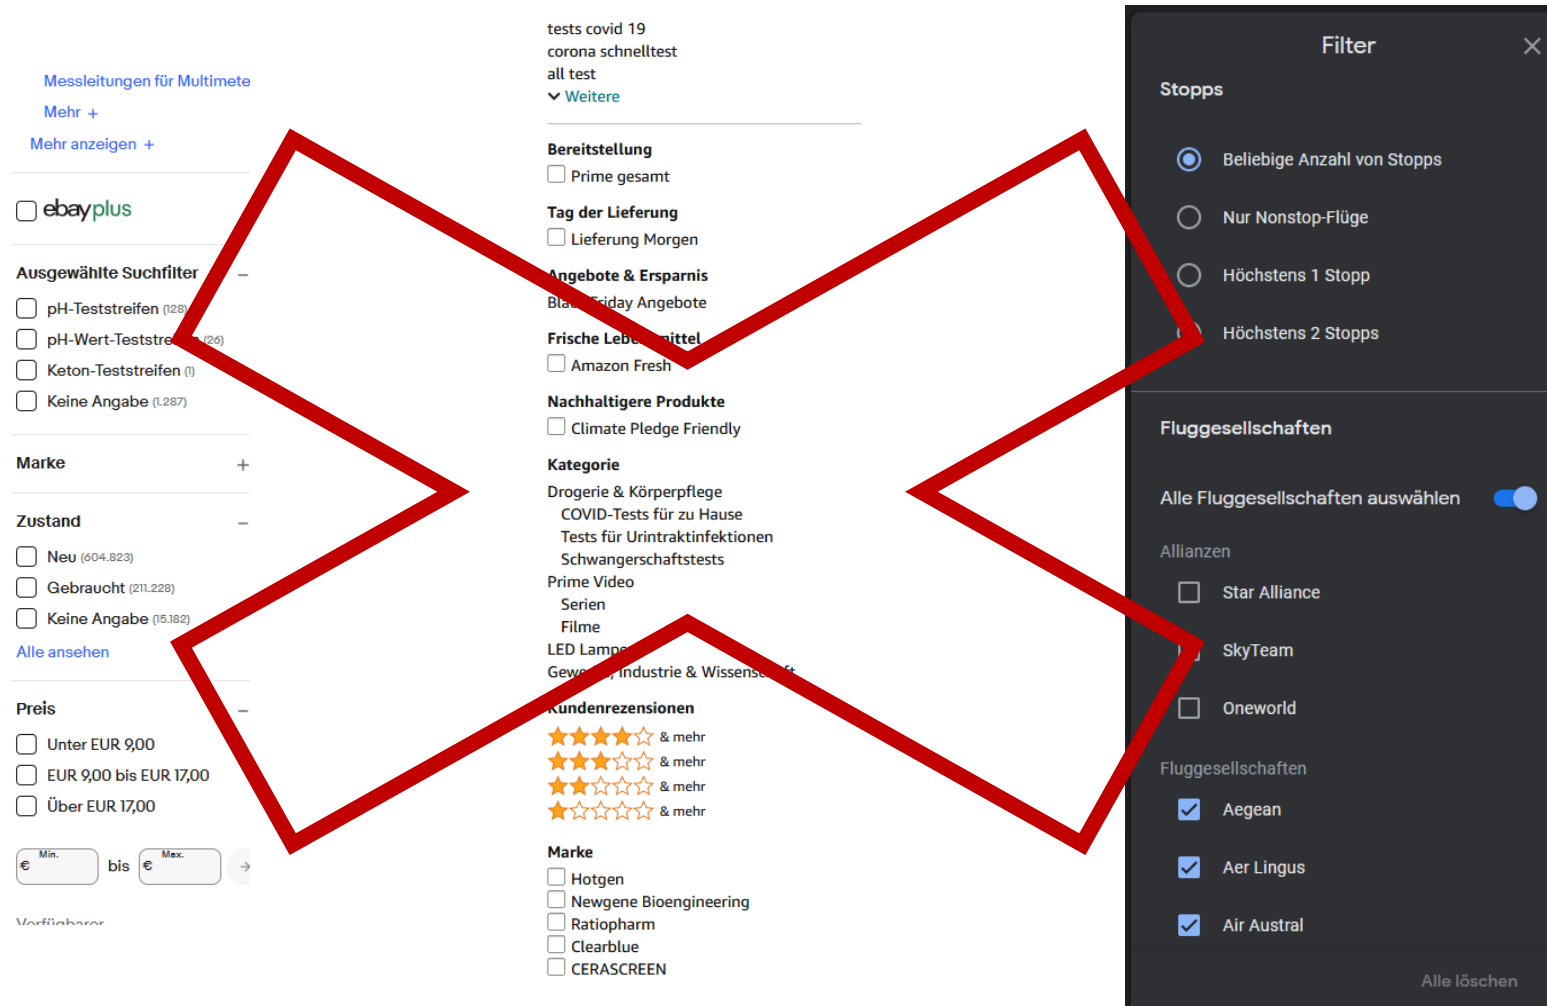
Messleitungen für Multimete
Mehr +
Mehr anzeigen +

ebayplus

Ausgewählte Suchfilter –
pH-Teststreifen (128)
pH-Wert-Teststre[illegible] (26)
Keton-Teststreifen (1)
Keine Angabe (1.287)

Marke +

Zustand –
Neu (604.823)
Gebraucht (211.228)
Keine Angabe (15.182)
Alle ansehen

Preis –
Unter EUR 9,00
EUR 9,00 bis EUR 17,00
Über EUR 17,00
€ Min. bis € Max.

Verfügbarer

tests covid 19
corona schnelltest
all test
Weitere

Bereitstellung
Prime gesamt

Tag der Lieferung
Lieferung Morgen

Angebote & Ersparnis
Bla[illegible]riday Angebote

Frische Lebe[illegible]mittel
Amazon Fresh

Nachhaltigere Produkte
Climate Pledge Friendly

Kategorie
Drogerie & Körperpflege
COVID-Tests für zu Hause
Tests für Urintraktinfektionen
Schwangerschaftstests
Prime Video
Serien
Filme
LED Lampe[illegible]
Gewe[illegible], Industrie & Wissens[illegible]ft

Kundenrezensionen
& mehr
& mehr
& mehr
& mehr

Marke
Hotgen
Newgene Bioengineering
Ratiopharm
Clearblue
CERASCREEN

Filter
Stopps
Beliebige Anzahl von Stopps
Nur Nonstop-Flüge
Höchstens 1 Stopp
Höchstens 2 Stopps

Fluggesellschaften
Alle Fluggesellschaften auswählen
Allianzen
Star Alliance
SkyTeam
Oneworld
Fluggesellschaften
Aegean
Aer Lingus
Air Austral
Alle löschen